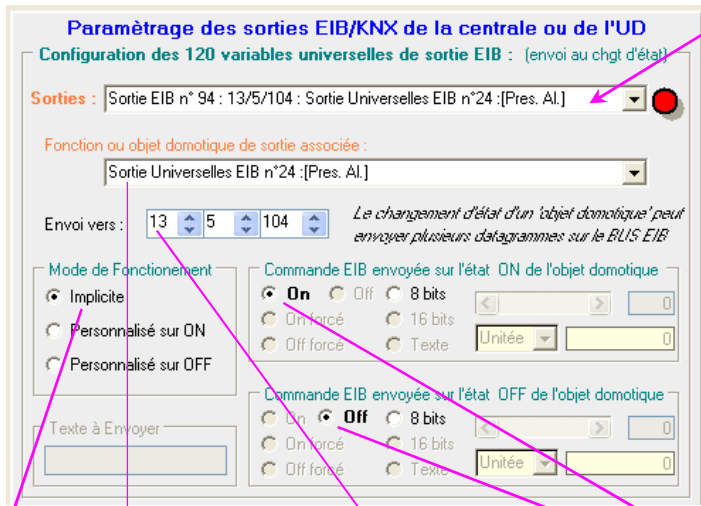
Paramètrage des sorties EIB/KNX de la centrale ou de l'UD

Configuration des 120 variables universelles de sortie EIB : (envoi au chgt d'état)

Sorties : Sortie EIB n° 94 : 13/5/104 : Sortie Universelles EIB n°24 :[Pres. Al.]

Fonction ou objet domotique de sortie associée :

Sortie Universelles EIB n°24 :[Pres. Al.]

Envoi vers : 13 5 104

Le changement d'état d'un 'objet domotique' peut envoyer plusieurs datagrammes sur le BUS EIB

Mode de Fonctionnement

Implicite

Personnalisé sur ON

Personnalisé sur OFF

Commande EIB envoyée sur l'état ON de l'objet domotique

On Off 8 bits 0

On forcé 16 bits

Off forcé Texte Unitée 0

Commande EIB envoyée sur l'état OFF de l'objet domotique

On Off 8 bits 0

On forcé 16 bits

Off forcé Texte Unitée 0

Texte à Envoyer